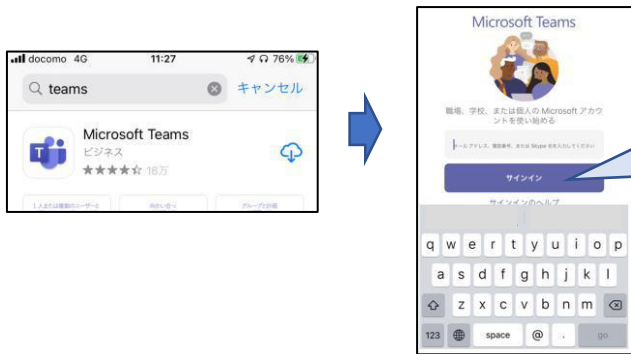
docomo 4G 11:27 76%

teams キャンセル

Microsoft Teams
ビジネス
★★★★☆ 18万

1人または複数のユーザーと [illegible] グループで共有

Microsoft Teams

職場、学校、または個人の Microsoft アカウントを使い始める

メールアドレス、電話番号、または Skype 名を入力してください

サインイン

サインインのヘルプ

q w e r t y u i o p
a s d f g h j k l
z x c v b n m
123 space @ . go